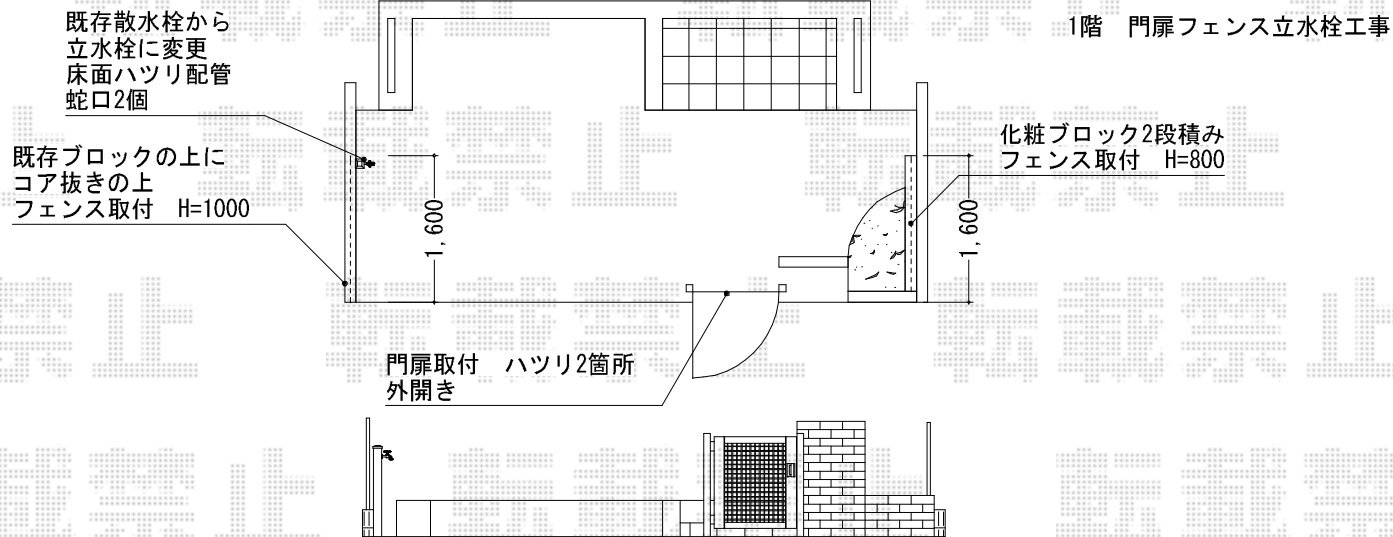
既存散水栓から
立水栓に変更
床面ハツリ配管
蛇口2個

1階　門扉フェンス立水栓工事

既存ブロックの上に
コア抜きの上
フェンス取付　H=1000

化粧ブロック2段積み
フェンス取付　H=800

1,600

1,600

門扉取付　ハツリ2箇所
外開き